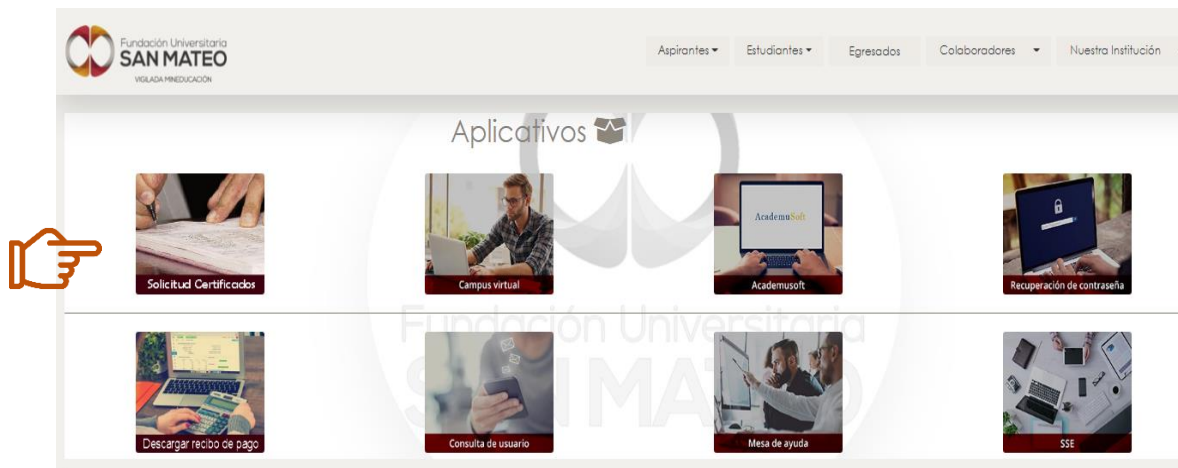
Fundación Universitaria
SAN MATEO
VIGILADA MINEDUCACIÓN

Aspirantes ▾ Estudiantes ▾ Egresados Colaboradores ▾ Nuestra Institución

Aplicativos

Solicitud Certificados

Campus virtual

AcademuSoft

Academusoft

Recuperación de contraseña

Fundación Universitaria
SAN MATEO

Descargar recibo de pago

Consulta de usuario

Mesa de ayuda

SSE